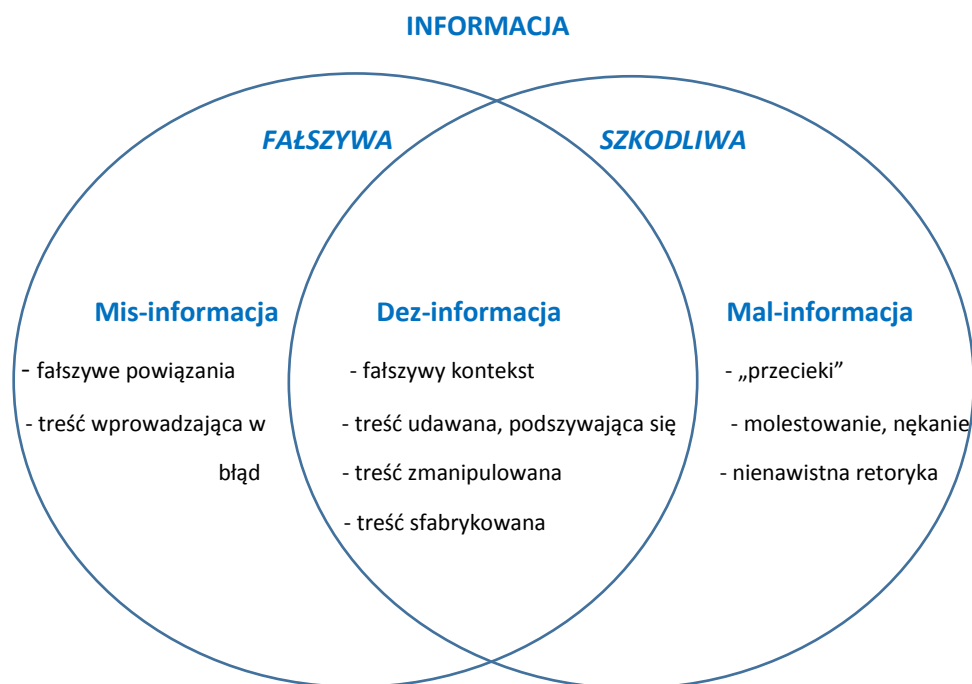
INFORMACJA

FAŁSZYWA

SZKODLIWA

Mis-informacja

- fałszywe powiązania

- treść wprowadzająca w błąd

Dez-informacja

- fałszywy kontekst

- treść udawana, podszywająca się

- treść zmanipulowana

- treść sfabrykowana

Mal-informacja

- „przecieki”

- molestowanie, nękanie

- nienawistna retoryka